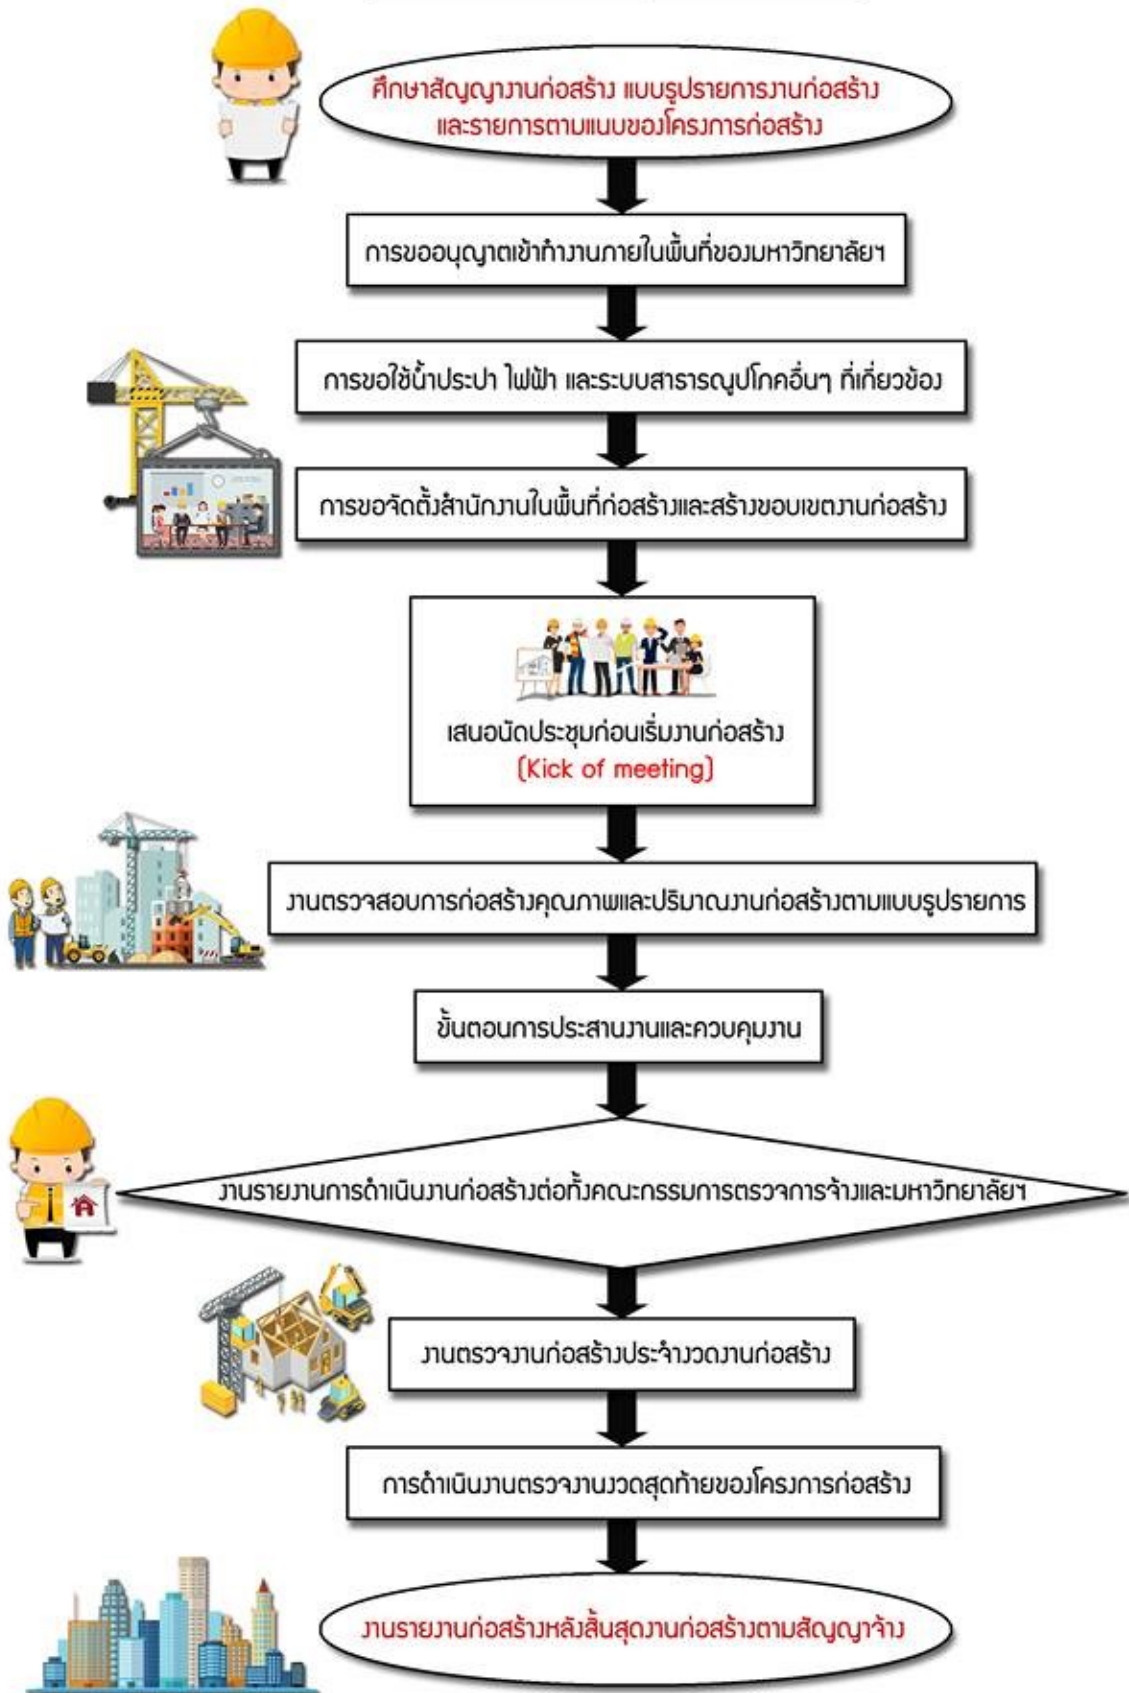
ศึกษาสัญญางานก่อสร้าง แบบรูปรายการงานก่อสร้าง และรายการตามแบบของโครงการก่อสร้าง

การขออนุญาตเข้าทำงานภายในพื้นที่ของมหาวิทยาลัยฯ

การขอใช้น้ำประปา ไฟฟ้า และระบบสาธารณูปโภคอื่นๆ ที่เกี่ยวข้อง

การขอจัดตั้งสำนักงานในพื้นที่ก่อสร้างและสร้างขอบเขตงานก่อสร้าง

เสนอนัดประชุมก่อนเริ่มงานก่อสร้าง
(Kick of meeting)

งานตรวจสอบการก่อสร้างคุณภาพและปริมาณงานก่อสร้างตามแบบรูปรายการ

ขั้นตอนการประสานงานและควบคุมงาน

งานรายงานการดำเนินงานก่อสร้างต่อทั้งคณะกรรมการตรวจการจ้างและมหาวิทยาลัยฯ

งานตรวจงานก่อสร้างประจำงวดงานก่อสร้าง

การดำเนินงานตรวจงานงวดสุดท้ายของโครงการก่อสร้าง

งานรายงานก่อสร้างหลังสิ้นสุดงานก่อสร้างตามสัญญาจ้าง